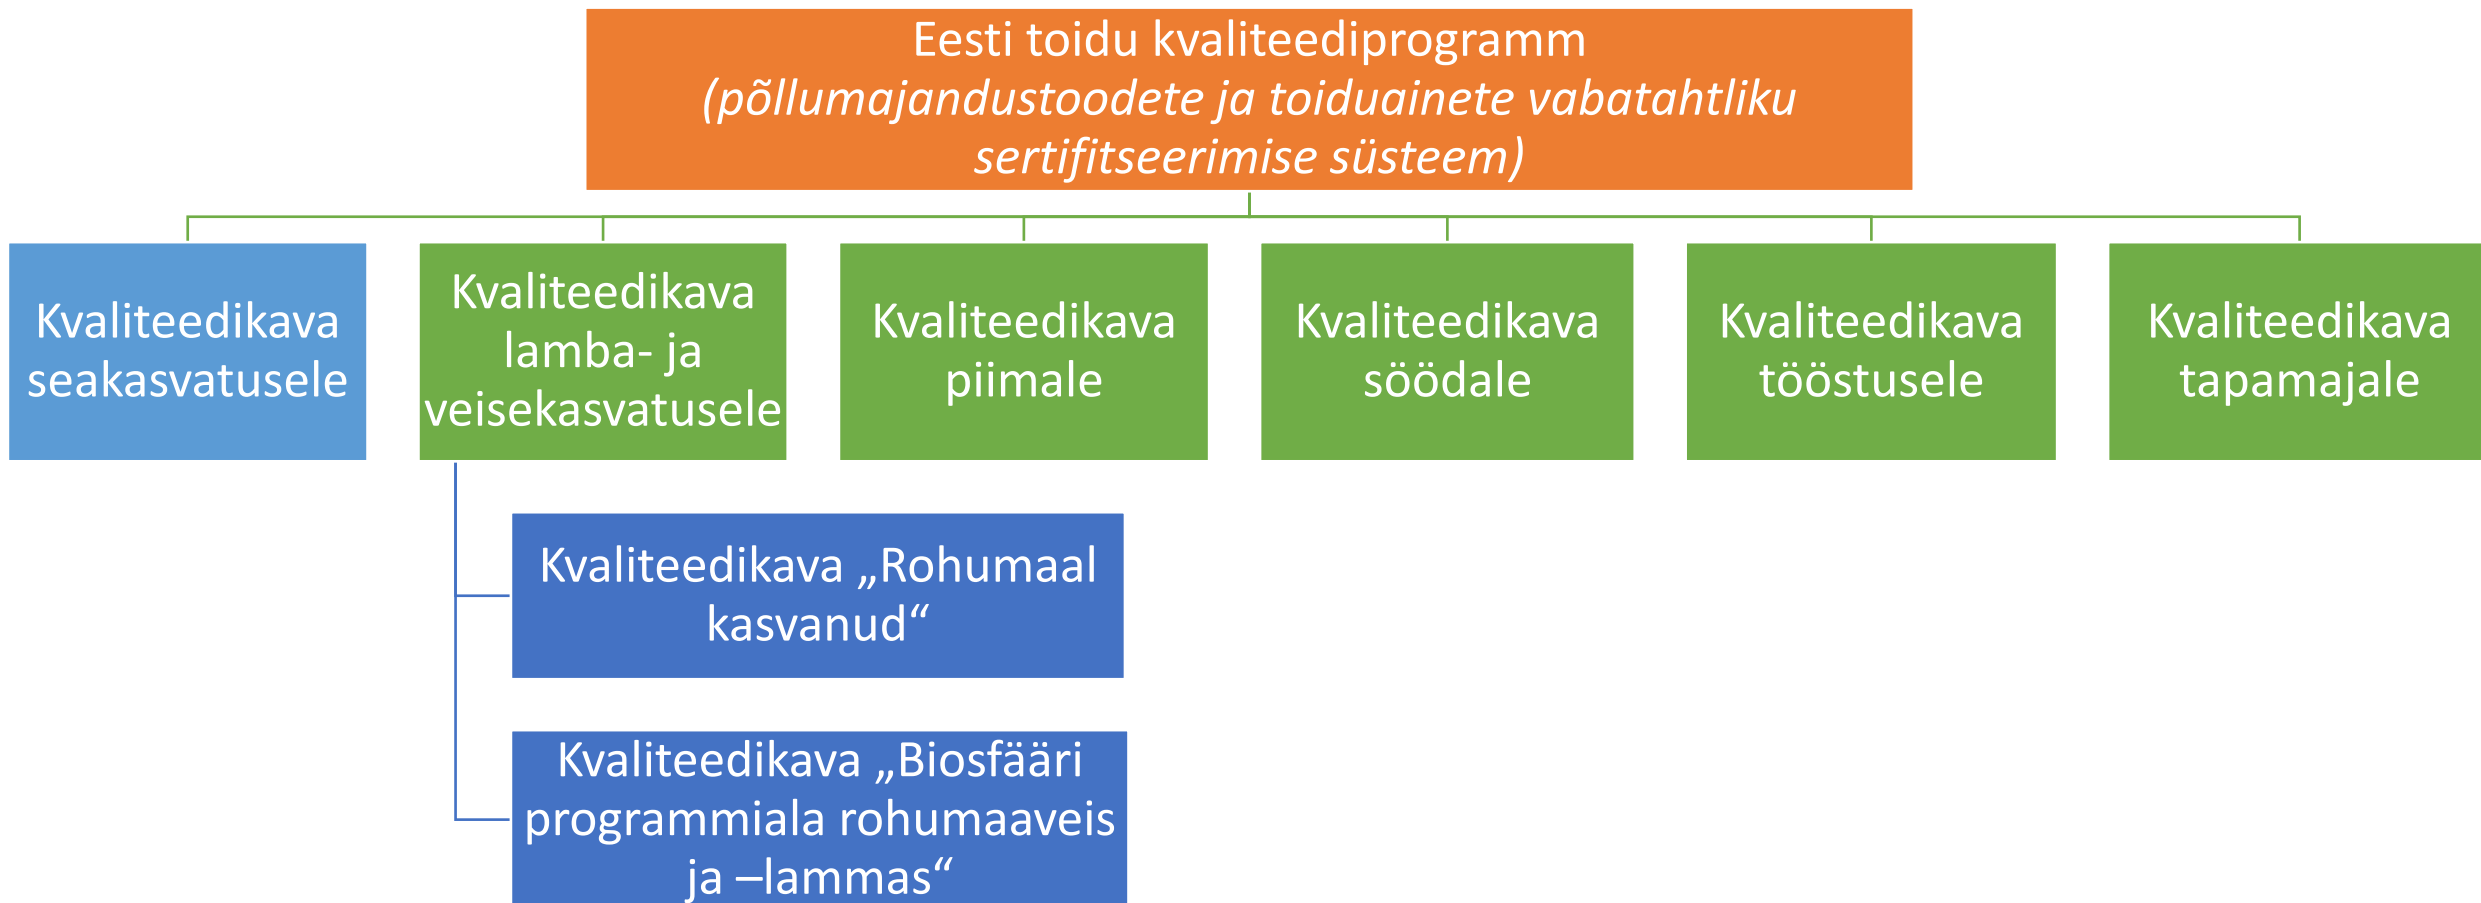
Eesti toidu kvaliteediprogramm
(põllumajandustoodete ja toiduainete vabatahtliku sertifitseerimise süsteem)

Kvaliteedikava seakasvatusele

Kvaliteedikava lamba- ja veisekasvatusele

Kvaliteedikava piimale

Kvaliteedikava söödale

Kvaliteedikava tööstusele

Kvaliteedikava tapamajale

Kvaliteedikava „Rohumaal kasvanud“

Kvaliteedikava „Biosfääri programmiala rohumaaveis ja –lammas“